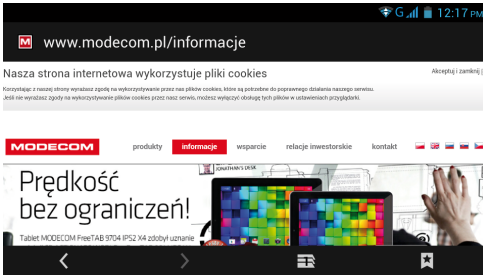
G 12:17

M www.modecom.pl/informacje

Nasza strona internetowa wykorzystuje pliki cookies

Akceptuj i zamknij

Korzystając z naszej strony wyrażasz zgodę na wykorzystywanie przez nas plików cookies, które są potrzebne do poprawnego działania naszego serwisu.
Jeśli nie wyrażasz zgody na wykorzystywanie plików cookies przez nasz serwis, możesz wyłączyć obsługę tych plików w ustawieniach przeglądarki.

MODECOM

produkty informacje wsparcie relacje inwestorskie kontakt

Prędkość bez ograniczeń!

Tablet MODECOM FreeTAB 9704 IPS2 X4 zdobył uznanie

JONATHAN'S DESK